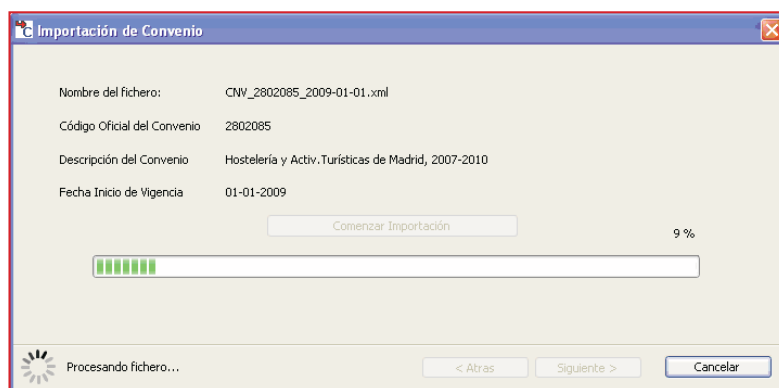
Importación de Convenio

Nombre del fichero: CNV_2802085_2009-01-01.xml

Código Oficial del Convenio 2802085

Descripción del Convenio Hostelería y Activ.Turísticas de Madrid, 2007-2010

Fecha Inicio de Vigencia 01-01-2009

Comenzar Importación

9 %

Procesando fichero...

< Atras

Siguiente >

Cancelar